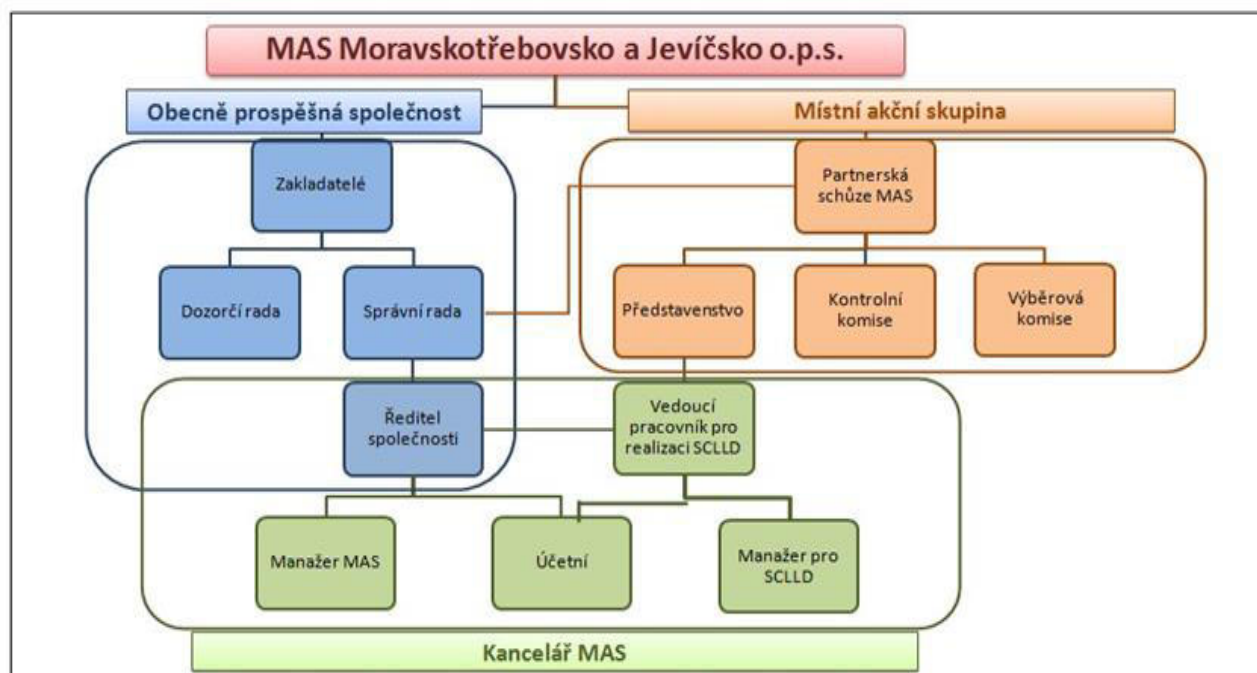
MAS Moravskotřebovsko a Jevíčsko o.p.s.

Obecně prospěšná společnost

Místní akční skupina

Zakladatelé

Partnerská schůze MAS

Dozorčí rada

Správní rada

Představenstvo

Kontrolní komise

Výběrová komise

Ředitel společnosti

Vedoucí pracovník pro realizaci SCLLD

Manažer MAS

Účetní

Manažer pro SCLLD

Kancelář MAS